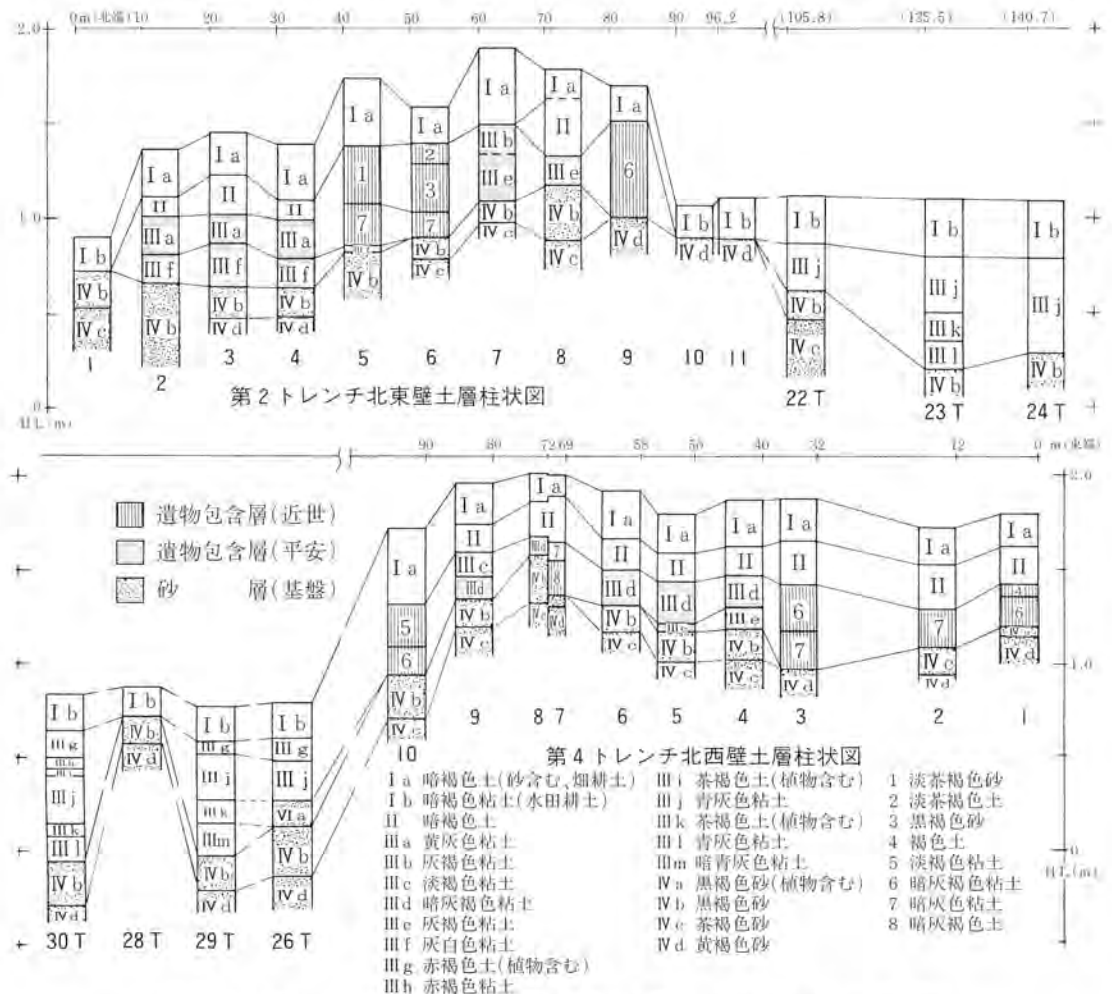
0m(北端) 10 20 30 40 50 60 70 80 90 96.2 (105.8) (135.5) (140.7)

2.0 1.0 0 H.L.(m)

I a I a I a I a I a I a I a I a
I b II II II II 2 III b II 6
III a III a III a 1 3 III e III e
III f III f III f 7 7 IV b IV b
IV b IV b IV b IV b IV b IV c IV c IV d
IV c IV d IV d IV c
I b I b I b I b I b
IV d IV d III j III j III j
IV b III k
IV c III l
IV b IV b

1 2 3 4 5 6 7 8 9 10 11 22 T 23 T 24 T

第2トレンチ北東壁土層柱状図

90 80 72 69 58 50 40 32 12 0 m(東端)

2.0 1.0 0 H.L.(m)

遺物包含層(近世)
遺物包含層(平安)
砂 層(基盤)

I a I a I a I a I a I a I a I a I a
5 II II II II II II II II
6 III c III a 7 III d III d III d 6 7 6
IV b III d IV 8 IV b III e III e 7 IV c IV d
IV c IV b IV d IV c IV b IV b IV d IV d
IV c IV c IV c

I b I b I b I b
III g IV b III g III g
III h IV d III j III j
III i III k VI a
III j III m IV b
III k IV b IV d
III l IV d
IV b
IV d

30 T 28 T 29 T 26 T 10 9 8 7 6 5 4 3 2 1

第4トレンチ北西壁土層柱状図

I a 暗褐色土(砂含む、畑耕土)
I b 暗褐色粘土(水田耕土)
II 暗褐色土
III a 黄灰色粘土
III b 灰褐色粘土
III c 淡褐色粘土
III d 暗灰褐色粘土
III e 灰褐色粘土
III f 灰白色粘土
III g 赤褐色土(植物含む)
III h 赤褐色粘土
III i 茶褐色土(植物含む)
III j 青灰色粘土
III k 茶褐色土(植物含む)
III l 青灰色粘土
III m 暗青灰色粘土
IV a 黒褐色砂(植物含む)
IV b 黒褐色砂
IV c 茶褐色砂
IV d 黄褐色砂
1 淡茶褐色砂
2 淡茶褐色土
3 黒褐色砂
4 褐色土
5 淡褐色粘土
6 暗灰褐色粘土
7 暗灰色粘土
8 暗灰褐色土